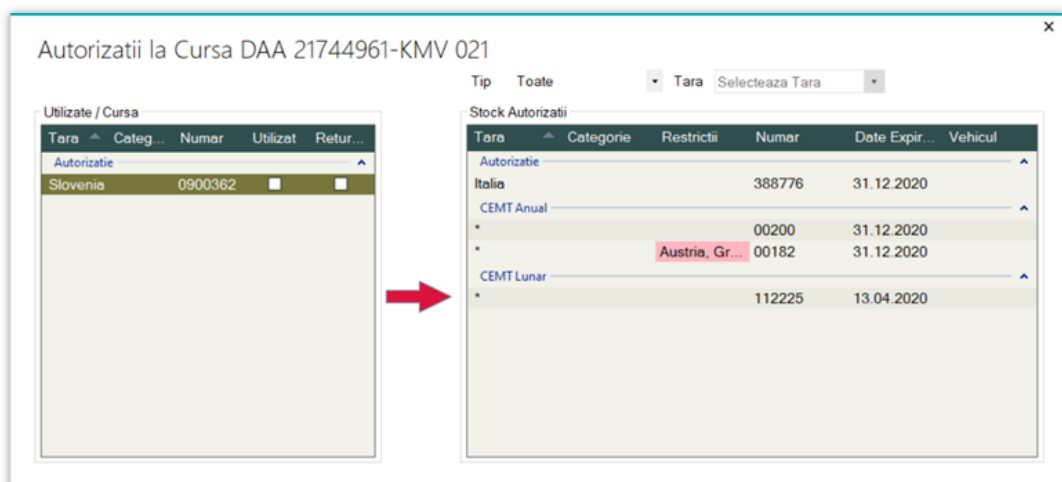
Autorizatii la Cursa DAA 21744961-KMV 021

×

Tip Toate Tara Selecteaza Tara

Utilizate / Cursa

| Tara | Categ... | Numar | Utilizat | Retur... |
|---|---|---|---|---|
| Autorizatie | | | | |
| Slovenia | | 0900362 | | |

Stock Autorizatii

| Tara | Categorie | Restrictii | Numar | Date Expir... | Vehicul |
|---|---|---|---|---|---|
| Autorizatie | | | | | |
| Italia | | | 388776 | 31.12.2020 | |
| CEMT Anual | | | | | |
| * | | | 00200 | 31.12.2020 | |
| * | | Austria, Gr... | 00182 | 31.12.2020 | |
| CEMT Lunar | | | | | |
| * | | | 112225 | 13.04.2020 | |